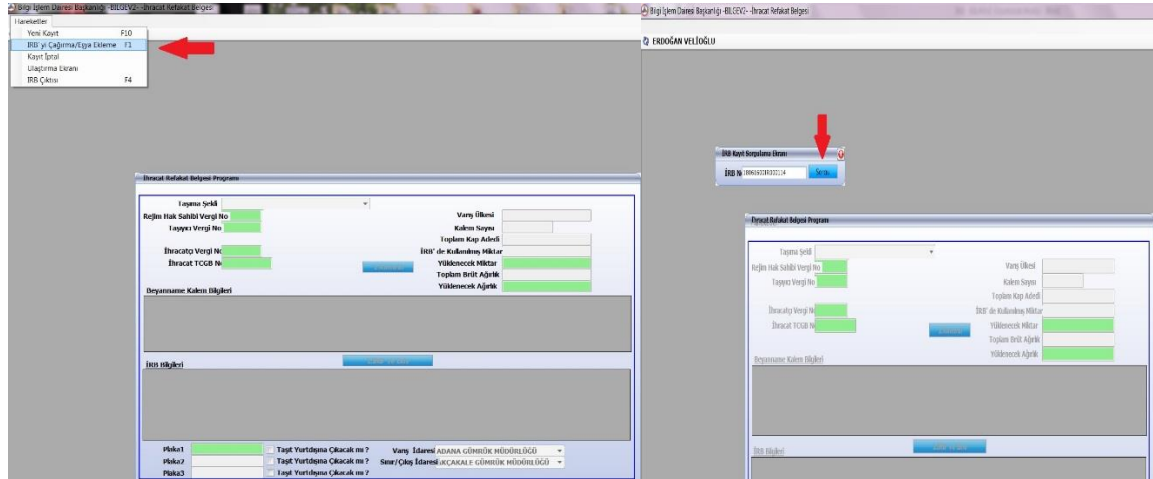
Bilgi İşlem Dairesi Başkanlığı -BILGEV2- İhracat Refakat Belgesi

Hareketler
Yeni Kayıt F10
İRB'yi Çağırma/Eşya Ekleme F1
Kayıt İptal
Ulaştırma Ekranı
İRB Çıktısı F4

İhracat Refakat Belgesi Programı

Taşıma Şekli
Rejim Hak Sahibi Vergi No
Taşıyıcı Vergi No
İhracatçı Vergi No
İhracat TCGB No
Varış Ülkesi
Kalem Sayısı
Toplam Kap Adedi
İRB' de Kullanılmış Miktar
Yüklenecek Miktar
Toplam Brüt Ağırlık
Yüklenecek Ağırlık
Beyanname Kalem Bilgileri
İRB Bilgileri
Plaka1
Plaka2
Plaka3
Taşıt Yurtdışına Çıkacak mı ?
Taşıt Yurtdışına Çıkacak mı ?
Taşıt Yurtdışına Çıkacak mı ?
Varış İdaresi ADANA GÜMRÜK MÜDÜRLÜĞÜ
Sınır/Çıkış İdaresi KAPIKULE GÜMRÜK MÜDÜRLÜĞÜ

Bilgi İşlem Dairesi Başkanlığı -BILGEV2- İhracat Refakat Belgesi

ERDOĞAN VELİOĞLU

İRB Kayıt Sorgulama Ekranı
İRB No 18861620IR000114
Sorgu

İhracat Refakat Belgesi Programı

Taşıma Şekli
Rejim Hak Sahibi Vergi No
Taşıyıcı Vergi No
İhracatçı Vergi No
İhracat TCGB No
Varış Ülkesi
Kalem Sayısı
Toplam Kap Adedi
İRB' de Kullanılmış Miktar
Yüklenecek Miktar
Toplam Brüt Ağırlık
Yüklenecek Ağırlık
Beyanname Kalem Bilgileri
İRB Bilgileri